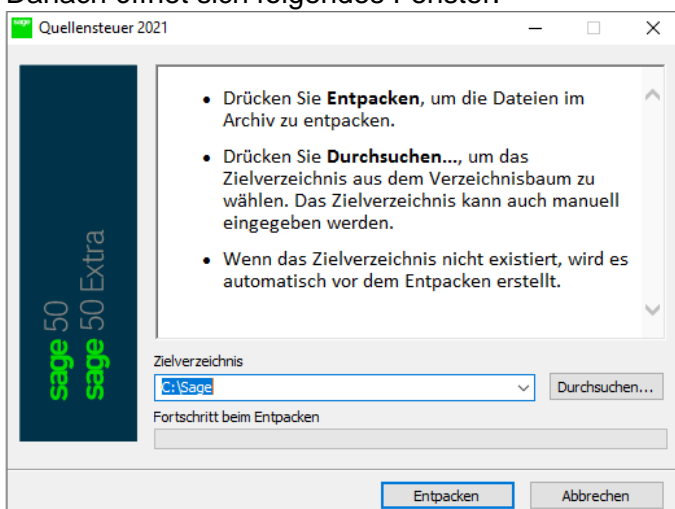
Danach öffnet sich folgendes Fenster:

sage Quellensteuer 2021

sage 50
sage 50 Extra

- Drücken Sie **Entpacken**, um die Dateien im Archiv zu entpacken.
- Drücken Sie **Durchsuchen...**, um das Zielverzeichnis aus dem Verzeichnisbaum zu wählen. Das Zielverzeichnis kann auch manuell eingegeben werden.
- Wenn das Zielverzeichnis nicht existiert, wird es automatisch vor dem Entpacken erstellt.

Zielverzeichnis
C:\Sage
Durchsuchen...
Fortschritt beim Entpacken

Entpacken
Abbrechen